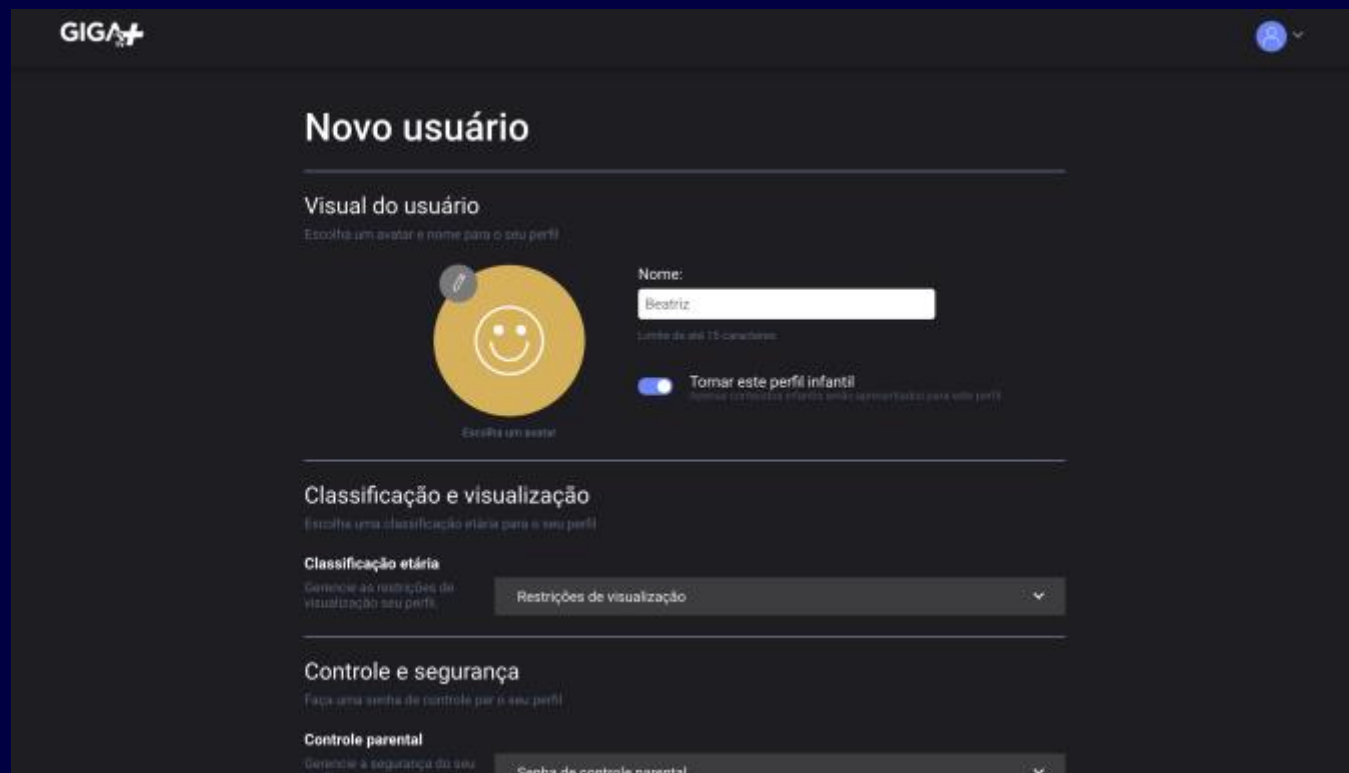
GIGA+

Novo usuário

Visual do usuário

Escolha um avatar e nome para o seu perfil

Nome:

Beatriz

Limite de até 15 caracteres

Tornar este perfil infantil

Apenas conteúdos infantis serão apresentados para este perfil

Escolha um avatar

Classificação e visualização

Escolha uma classificação etária para o seu perfil

Classificação etária

Gerencie as restrições de visualização seu perfil

Restrições de visualização

Controle e segurança

Faça uma senha de controle par o seu perfil

Controle parental

Gerencie a segurança do seu

Senha de controle parental